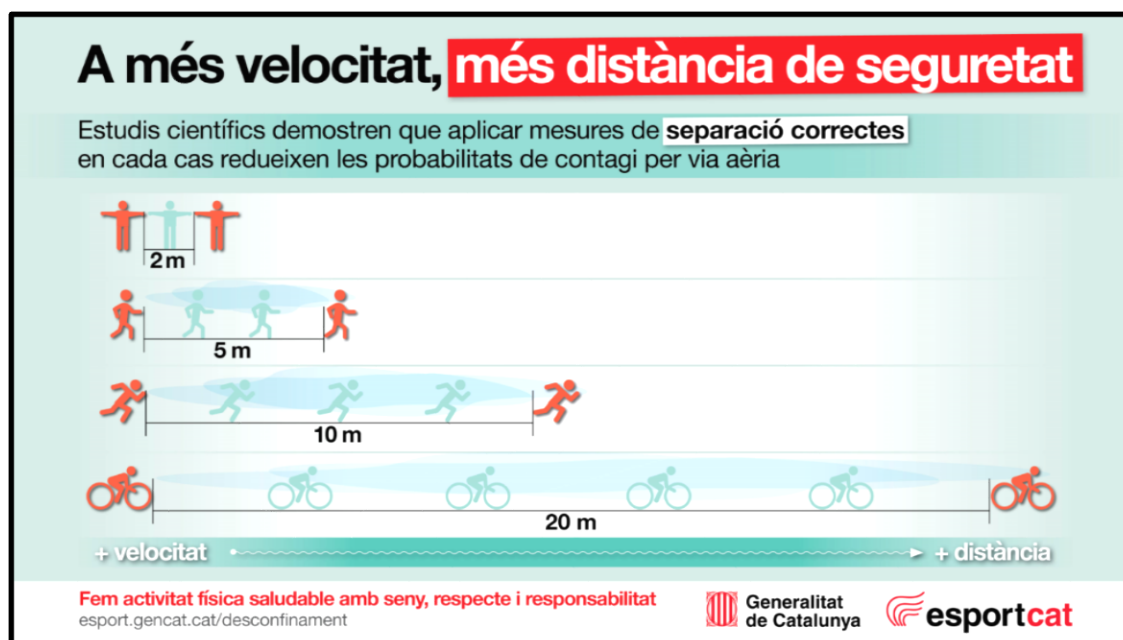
A més velocitat, més distància de seguretat

Estudis científics demostren que aplicar mesures de separació correctes en cada cas redueixen les probabilitats de contagi per via aèria

2 m

5 m

10 m

20 m

+ velocitat

+ distància

Fem activitat física saludable amb seny, respecte i responsabilitat
esport.gencat.cat/desconfinament

Generalitat de Catalunya

esportcat